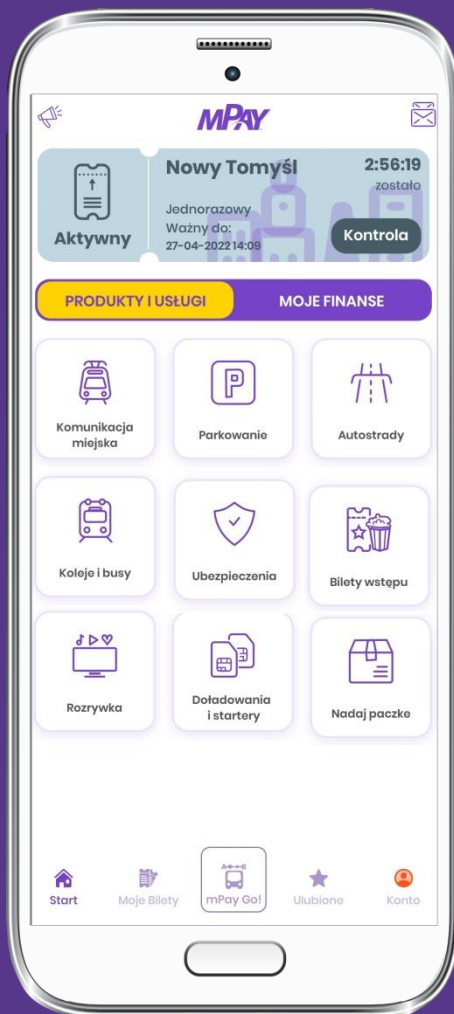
mPAY

Aktywny

Nowy Tomyśl
2:56:19
zostało
Jednorazowy
Ważny do:
27-04-2022 14:09
Kontrola

PRODUKTY I USŁUGI
MOJE FINANSE

Komunikacja miejska
Parkowanie
Autostrady
Koleje i busy
Ubezpieczenia
Bilety wstępu
Rozrywka
Doładowania i startery
Nadaj paczke

Start
Moje Bilety
mPay Go!
Ulubione
Konto